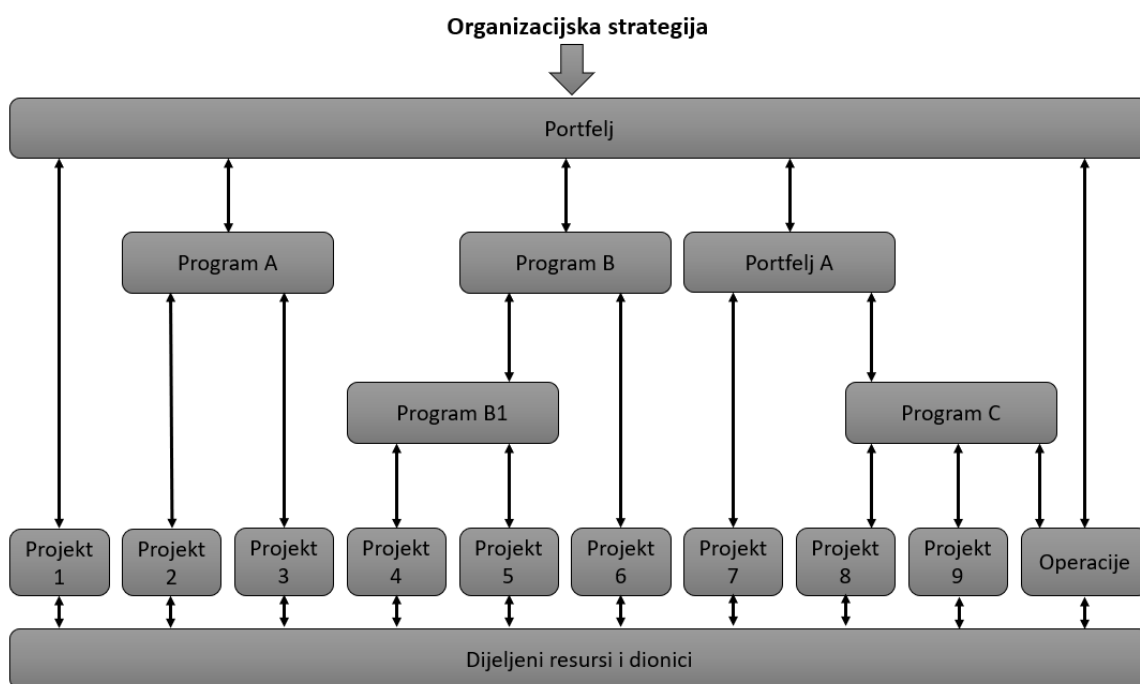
Organizacijska strategija

Portfelj

Program A

Program B

Portfelj A

Program B1

Program C

Projekt 1

Projekt 2

Projekt 3

Projekt 4

Projekt 5

Projekt 6

Projekt 7

Projekt 8

Projekt 9

Operacije

Dijeljeni resursi i dionici